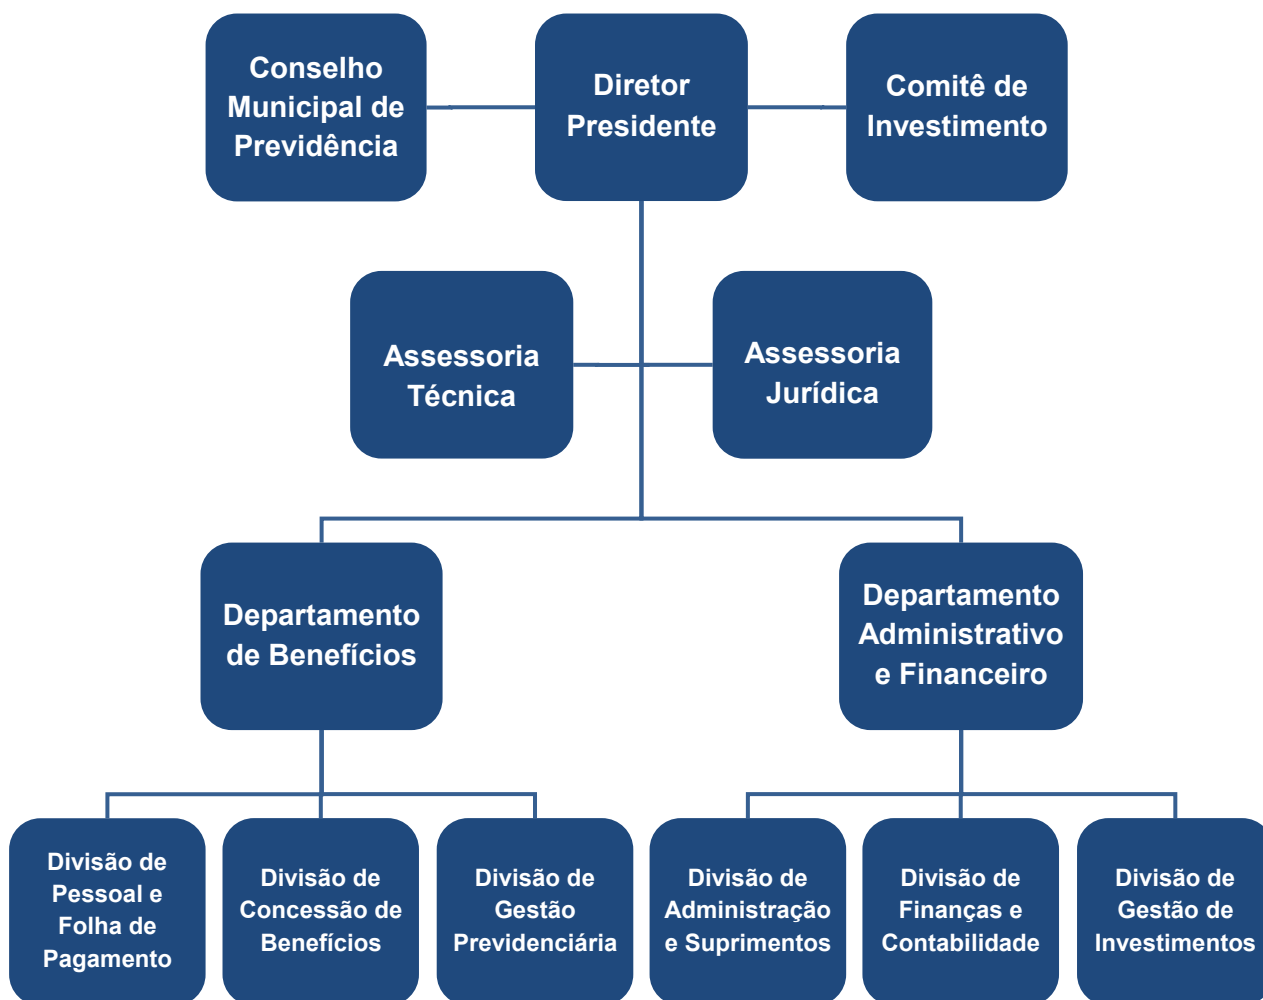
Conselho Municipal de Previdência

Diretor Presidente

Comitê de Investimento

Assessoria Técnica

Assessoria Jurídica

Departamento de Benefícios

Departamento Administrativo e Financeiro

Divisão de Pessoal e Folha de Pagamento

Divisão de Concessão de Benefícios

Divisão de Gestão Previdenciária

Divisão de Administração e Suprimentos

Divisão de Finanças e Contabilidade

Divisão de Gestão de Investimentos